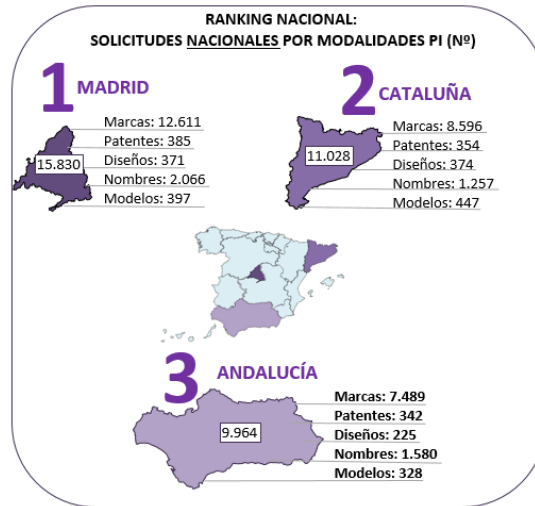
RANKING NACIONAL:
SOLICITUDES NACIONALES POR MODALIDADES PI (Nº)

1 MADRID

15.830

Marcas: 12.611
Patentes: 385
Diseños: 371
Nombres: 2.066
Modelos: 397

2 CATALUÑA

11.028

Marcas: 8.596
Patentes: 354
Diseños: 374
Nombres: 1.257
Modelos: 447

3 ANDALUCÍA

9.964

Marcas: 7.489
Patentes: 342
Diseños: 225
Nombres: 1.580
Modelos: 328